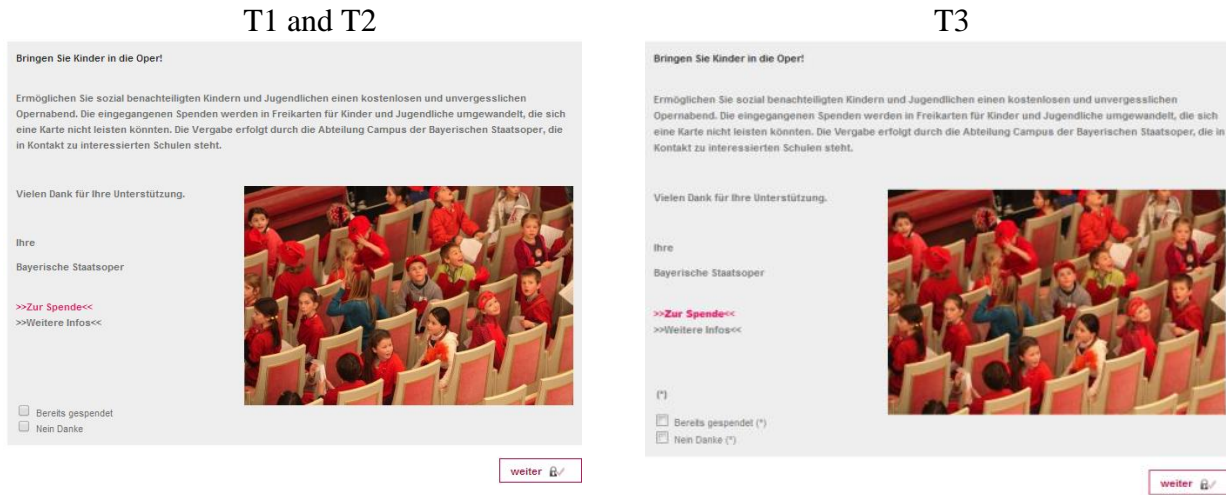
T1 and T2

Bringen Sie Kinder in die Oper!

Ermöglichen Sie sozial benachteiligten Kindern und Jugendlichen einen kostenlosen und unvergesslichen Opernabend. Die eingegangenen Spenden werden in Freikarten für Kinder und Jugendliche umgewandelt, die sich eine Karte nicht leisten könnten. Die Vergabe erfolgt durch die Abteilung Campus der Bayerischen Staatsoper, die in Kontakt zu interessierten Schulen steht.

Vielen Dank für Ihre Unterstützung.

Ihre

Bayerische Staatsoper

>>Zur Spende<<
>>Weitere Infos<<

Bereits gespendet
Nein Danke

weiter

T3

Bringen Sie Kinder in die Oper!

Ermöglichen Sie sozial benachteiligten Kindern und Jugendlichen einen kostenlosen und unvergesslichen Opernabend. Die eingegangenen Spenden werden in Freikarten für Kinder und Jugendliche umgewandelt, die sich eine Karte nicht leisten könnten. Die Vergabe erfolgt durch die Abteilung Campus der Bayerischen Staatsoper, die in Kontakt zu interessierten Schulen steht.

Vielen Dank für Ihre Unterstützung.

Ihre

Bayerische Staatsoper

>>Zur Spende<<
>>Weitere Infos<<

(*)

Bereits gespendet (*)
Nein Danke (*)

weiter